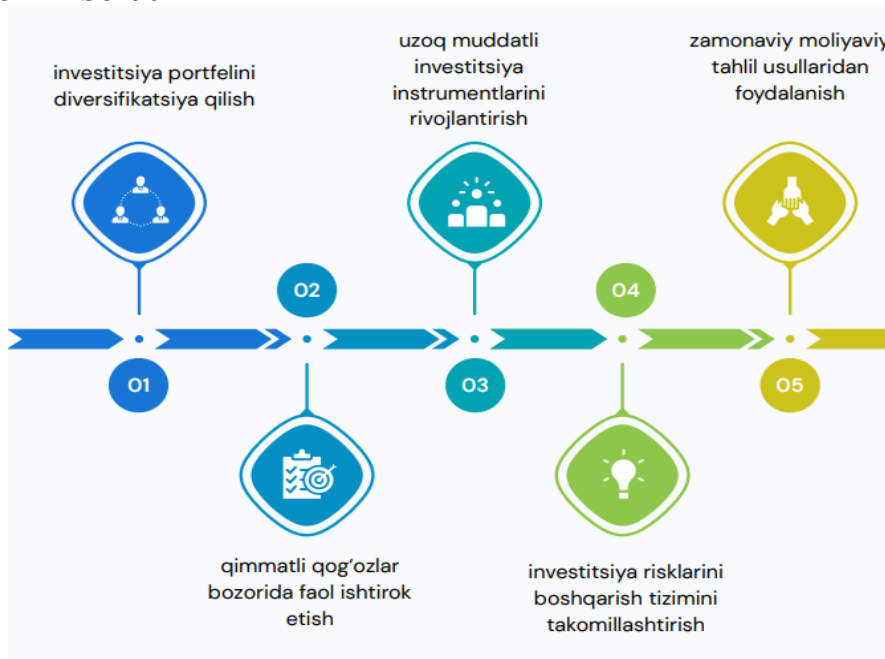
investitsiya portfelini diversifikatsiya qilish

uzoq muddatli investitsiya instrumentlarini rivojlantirish

zamonaviy moliyaviy tahlil usullaridan foydalanish

O2

O4

O1

O3

O5

qimmatli qog'ozlar bozorida faol ishtirok etish

investitsiya risklarini boshqarish tizimini takomillashtirish